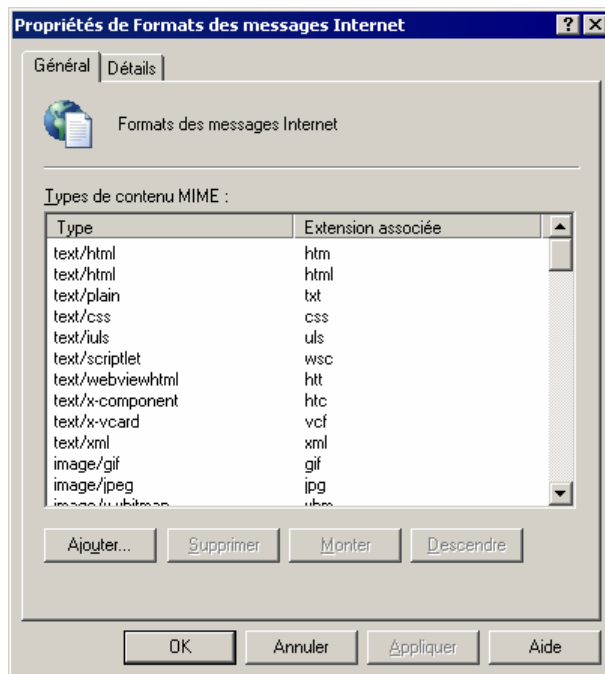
Propriétés de Formats des messages Internet

? X

Général | Détails

Formats des messages Internet

Types de contenu MIME :

| Type | Extension associée |
|---|---|
| text/html | htm |
| text/html | html |
| text/plain | txt |
| text/css | css |
| text/iuls | uls |
| text/scriptlet | wsc |
| text/webviewhtml | htt |
| text/x-component | htc |
| text/x-vcard | vcf |
| text/xml | xml |
| image/gif | gif |
| image/jpeg | jpg |
| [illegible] | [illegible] |

Ajouter... Supprimer Monter Descendre

OK Annuler Appliquer Aide